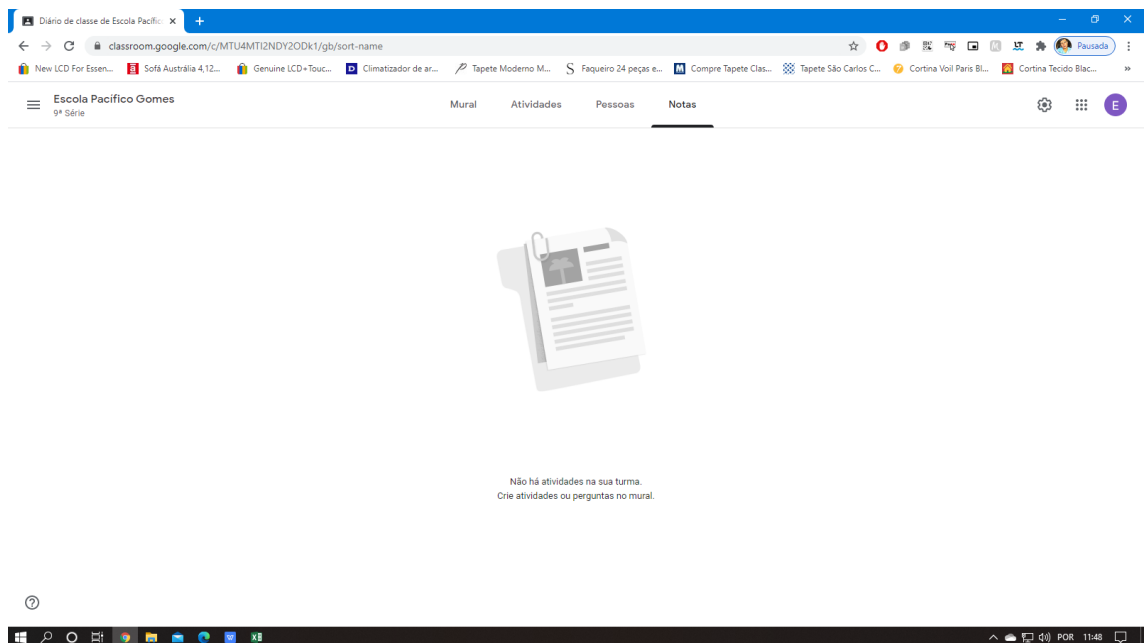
Diário de classe de Escola Pacífic ×
+

classroom.google.com/c/MTU4MTI2NDY2ODk1/gb/sort-name

Pausada

New LCD For Essen... Sofá Austrália 4,12... Genuine LCD+Touc... Climatizador de ar... Tapete Moderno M... Faqueiro 24 peças e... Compre Tapete Clas... Tapete São Carlos C... Cortina Voil Paris Bl... Cortina Tecido Blac...

Escola Pacifico Gomes
9ª Série

Mural Atividades Pessoas Notas

E

Não há atividades na sua turma.
Crie atividades ou perguntas no mural.

POR 11:48